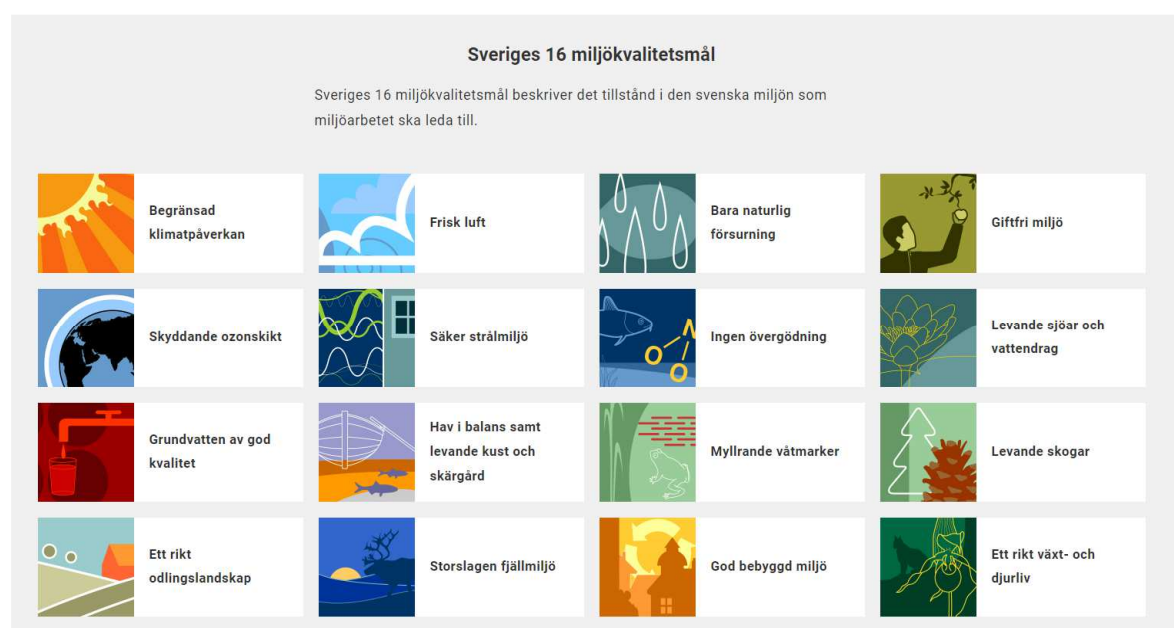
Sveriges 16 miljökvalitetsmål

Sveriges 16 miljökvalitetsmål beskriver det tillstånd i den svenska miljön som miljöarbetet ska leda till.

Begränsad klimatpåverkan

Frisk luft

Bara naturlig försurning

Giftfri miljö

Skyddande ozonskikt

Säker strålmiljö

Ingen övergödning

Levande sjöar och vattendrag

Grundvatten av god kvalitet

Hav i balans samt levande kust och skärgård

Myllrande våtmarker

Levande skogar

Ett rikt odlingslandskap

Storslagen fjällmiljö

God bebyggd miljö

Ett rikt växt- och djurliv